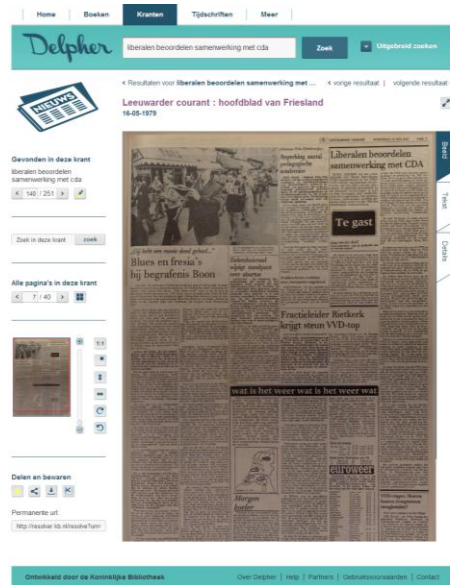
Home | Boeken | Kranten | Tijdschriften | Meer

Delpher

liberalen beoordelen samenwerking met cda

Zoek

Uitgebreid zoeken

< Resultaten voor liberalen beoordelen samenwerking met ... | < vorige resultaat | volgende resultaat

Leeuwarder courant : hoofdblad van Friesland

16-05-1979

NIEUWS

Gevonden in deze krant

liberalen beoordelen samenwerking met cda

< 140 / 251 >

Zoek in deze krant | zoek

Alle pagina's in deze krant

< 7 / 40 >

1:1

Delen en bewaren

Permanente url:

http://resolver.kb.nl/resolve?urn=

Beeld

Tekst

Details

Liberalen beoordelen samenwerking met CDA

Te gast

Blues en fresia's bij begrafenis Boon

Fractieleider Rietkerk krijgt steun VVD-top

wat is het weer wat is het weer wat

euroweer

Ontwikkeld door de Koninklijke Bibliotheek

Over Delpher | Help | Partners | Gebruiksvoorwaarden | Contact